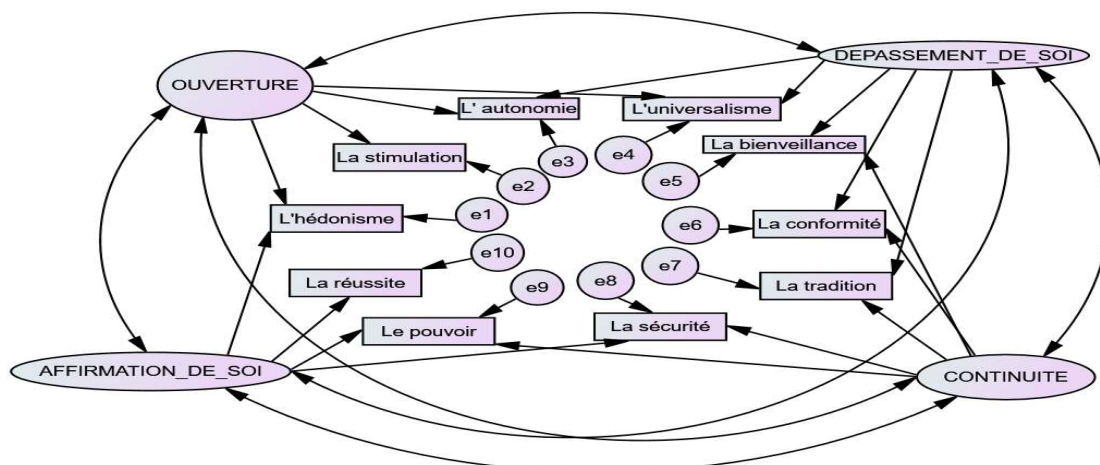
OUVERTURE

DEPASSEMENT_DE_SOI

L' autonomie

L'universalisme

La stimulation

e3

e4

La bienveillance

e2

e5

L'hédonisme

e1

e6

La conformité

e10

e7

La réussite

e9

e8

La tradition

Le pouvoir

La sécurité

AFFIRMATION_DE_SOI

CONTINUITE